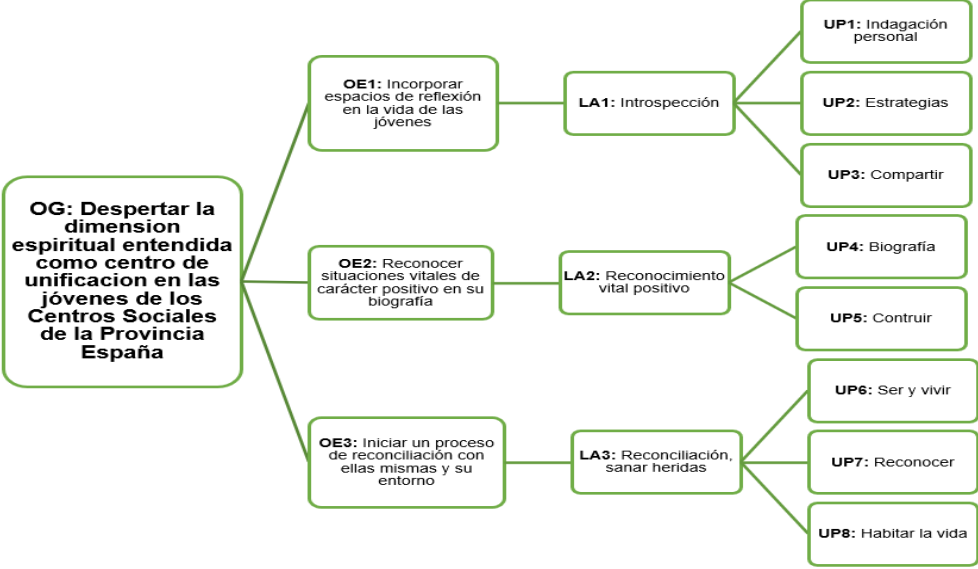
**OG: Despertar la dimension espiritual entendida como centro de unificacion en las jóvenes de los Centros Sociales de la Provincia España**

**OE1:** Incorporar espacios de reflexión en la vida de las jóvenes

**LA1:** Introspección

**UP1:** Indagación personal

**UP2:** Estrategias

**UP3:** Compartir

**OE2:** Reconocer situaciones vitales de carácter positivo en su biografía

**LA2:** Reconocimiento vital positivo

**UP4:** Biografía

**UP5:** Contruir

**OE3:** Iniciar un proceso de reconciliación con ellas mismas y su entorno

**LA3:** Reconciliación, sanar heridas

**UP6:** Ser y vivir

**UP7:** Reconocer

**UP8:** Habitar la vida